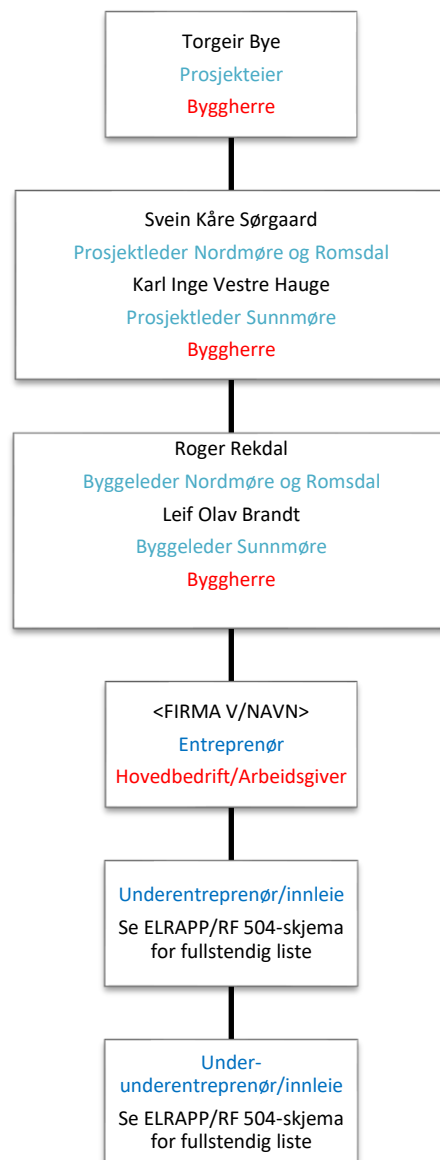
Torgeir Bye
Prosjekteier
Byggherre

Svein Kåre Sørgaard
Prosjektleder Nordmøre og Romsdal
Karl Inge Vestre Hauge
Prosjektleder Sunnmøre
Byggherre

Roger Rekdal
Byggeleder Nordmøre og Romsdal
Leif Olav Brandt
Byggeleder Sunnmøre
Byggherre

<FIRMA V/NAVN>
Entreprenør
Hovedbedrift/Arbeidsgiver

Underentreprenør/innleie
Se ELRAPP/RF 504-skjema for fullstendig liste

Under-underentreprenør/innleie
Se ELRAPP/RF 504-skjema for fullstendig liste